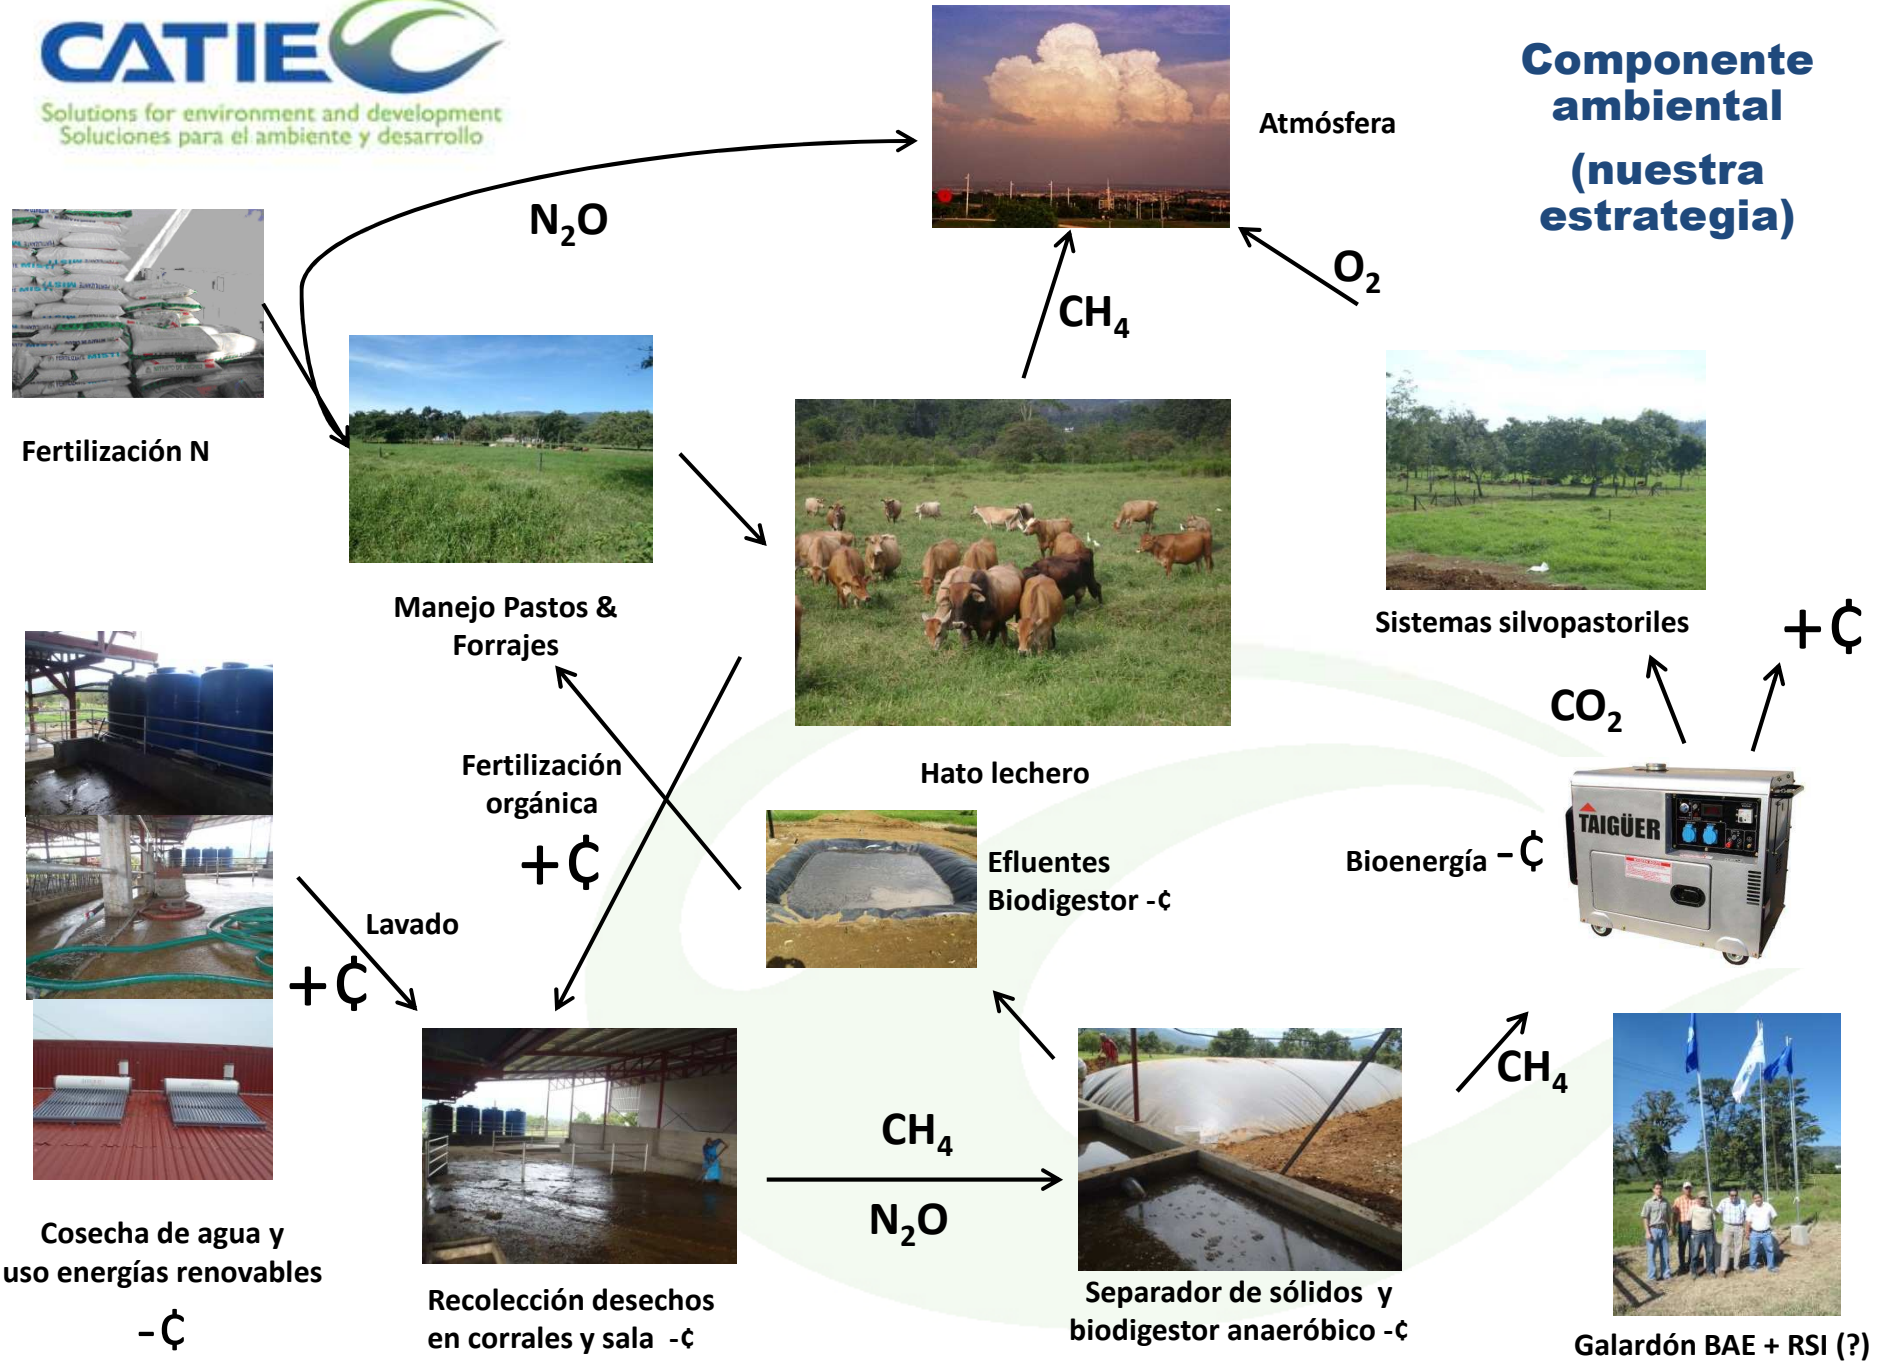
CATIE
Solutions for environment and development
Soluciones para el ambiente y desarrollo

Componente ambiental
(nuestra estrategia)

Atmósfera

$N_2O$

$O_2$

$CH_4$

Fertilización N

Manejo Pastos & Forrajes

Hato lechero

Sistemas silvopastoriles

+₡

$CO_2$

Fertilización orgánica
+₡

Efluentes
Biodigestor -₡

Bioenergía -₡

TAIGÜER

Lavado
+₡

Cosecha de agua y uso energías renovables
-₡

Recolección desechos en corrales y sala -₡

$CH_4$
$N_2O$

Separador de sólidos y biodigestor anaeróbico -₡

$CH_4$

Galardón BAE + RSI (?)